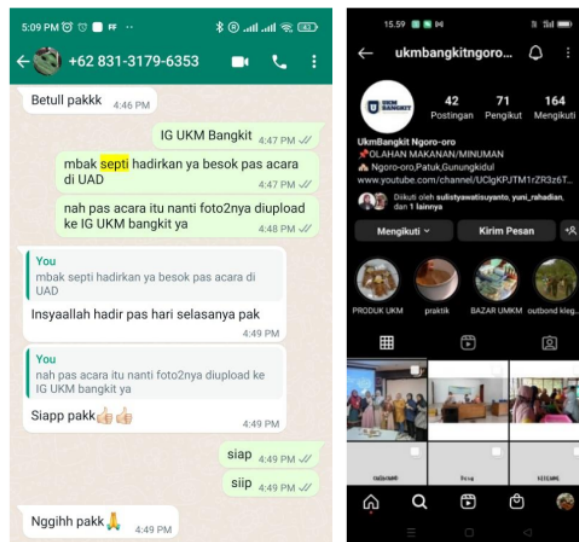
5:09 PM

+62 831-3179-6353

Betull pakkk 4:46 PM

IG UKM Bangkit 4:47 PM

mbak septi hadirkan ya besok pas acara di UAD 4:47 PM

nah pas acara itu nanti foto2nya diupload ke IG UKM bangkit ya 4:48 PM

You
mbak septi hadirkan ya besok pas acara di UAD
Insyaallah hadir pas hari selasanya pak 4:49 PM

You
nah pas acara itu nanti foto2nya diupload ke IG UKM bangkit ya
Siapp pakk👍👍 4:49 PM

siap 4:49 PM

siip 4:49 PM

Nggihh pakk🙏 4:49 PM

15.59

ukmbangkitngoro...

UKM BANGKIT

42 Postingan
71 Pengikut
164 Mengikuti

UkmBangkit Ngoro-oro
📌OLAHAN MAKANAN/MINUMAN
Ngoro-oro,Patuk,Gunungkidul
www.youtube.com/channel/UClgKPJTM1rZR3z6T...

Diikuti oleh sulistyawatisuyanto, yuni_rahadian, dan 1 lainnya

Mengikuti
Kirim Pesan

PRODUK UKM
praktik
BAZAR UMKM
outbond kleg...